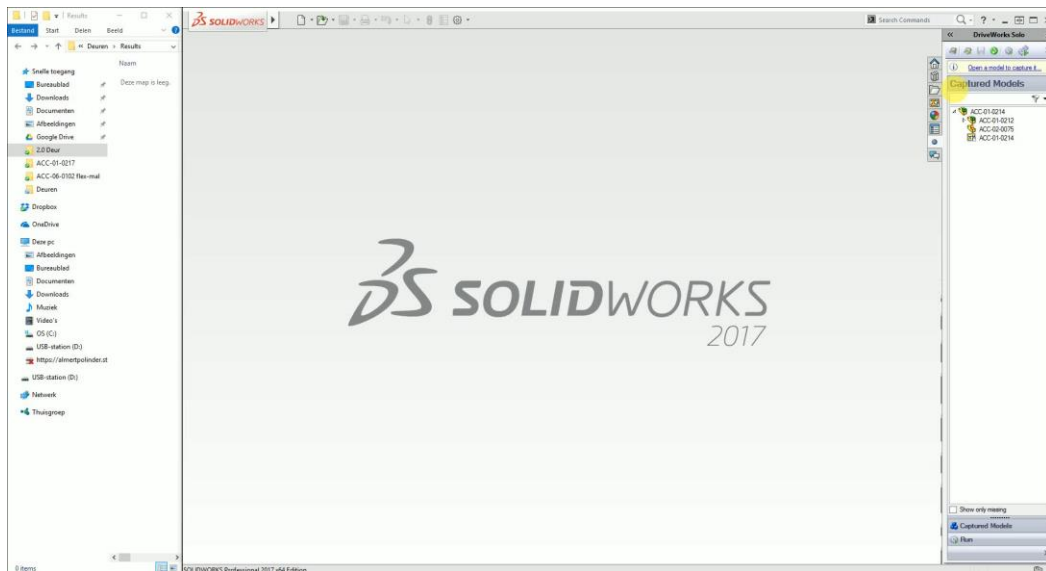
Results

Bestand Start Delen Beeld

« Deuren › Results

Naam

Deze map is leeg.

Snelle toegang
Bureaublad
Downloads
Documenten
Afbeeldingen
Google Drive
2.0 Deur
ACC-01-0217
ACC-06-0102 flex-mal
Deuren
Dropbox
OneDrive
Deze pc
Afbeeldingen
Bureaublad
Documenten
Downloads
Muziek
Video's
OS (C:)
USB-station (D:)
https://almertpolinder.st
USB-station (D:)
Netwerk
Thuisgroep

0 items

SOLIDWORKS

Search Commands

SOLIDWORKS
2017

SOLIDWORKS Professional 2017 x64 Edition

DriveWorks Solo

Open a model to capture it...

Captured Models

ACC-01-0214
ACC-01-0212
ACC-02-0075
ACC-01-0214

Show only missing

Captured Models

Run